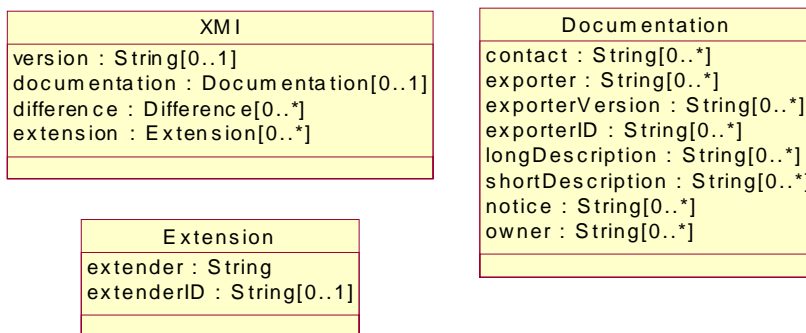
XMI

version : String[0..1]
documentation : Documentation[0..1]
difference : Difference[0..*]
extension : Extension[0..*]

Documentation

contact : String[0..*]
exporter : String[0..*]
exporterVersion : String[0..*]
exporterID : String[0..*]
longDescription : String[0..*]
shortDescription : String[0..*]
notice : String[0..*]
owner : String[0..*]

Extension

extender : String
extenderID : String[0..1]